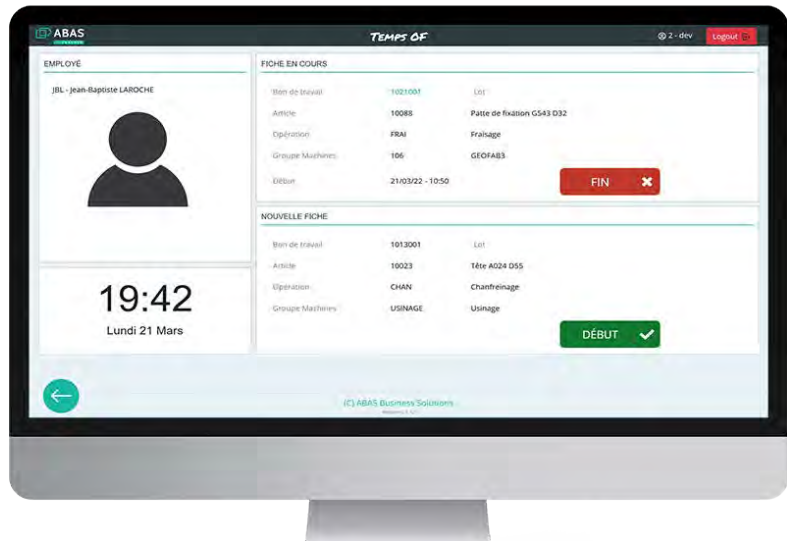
ABAS

TEMPS OF

2 - dev Logout

EMPLOYÉ

JBL - Jean-Baptiste LAROCHE

19:42
Lundi 21 Mars

FICHE EN COURS

| Bon de travail | 1021001 | Lot | |
|---|---|---|---|
| Article | 10088 | Patte de fixation G543 D32 | |
| Opération | FRAI | Fraisage | |
| Groupe Machines | 106 | GEOFAB3 | |
| Début | 21/03/22 - 10:50 | | |

FIN

NOUVELLE FICHE

| Bon de travail | 1013001 | Lot | |
|---|---|---|---|
| Article | 10023 | Tête A024 D55 | |
| Opération | CHAN | Chanfreinage | |
| Groupe Machines | USINAGE | Usinage | |

DÉBUT

(C) ABAS Business Solutions
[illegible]